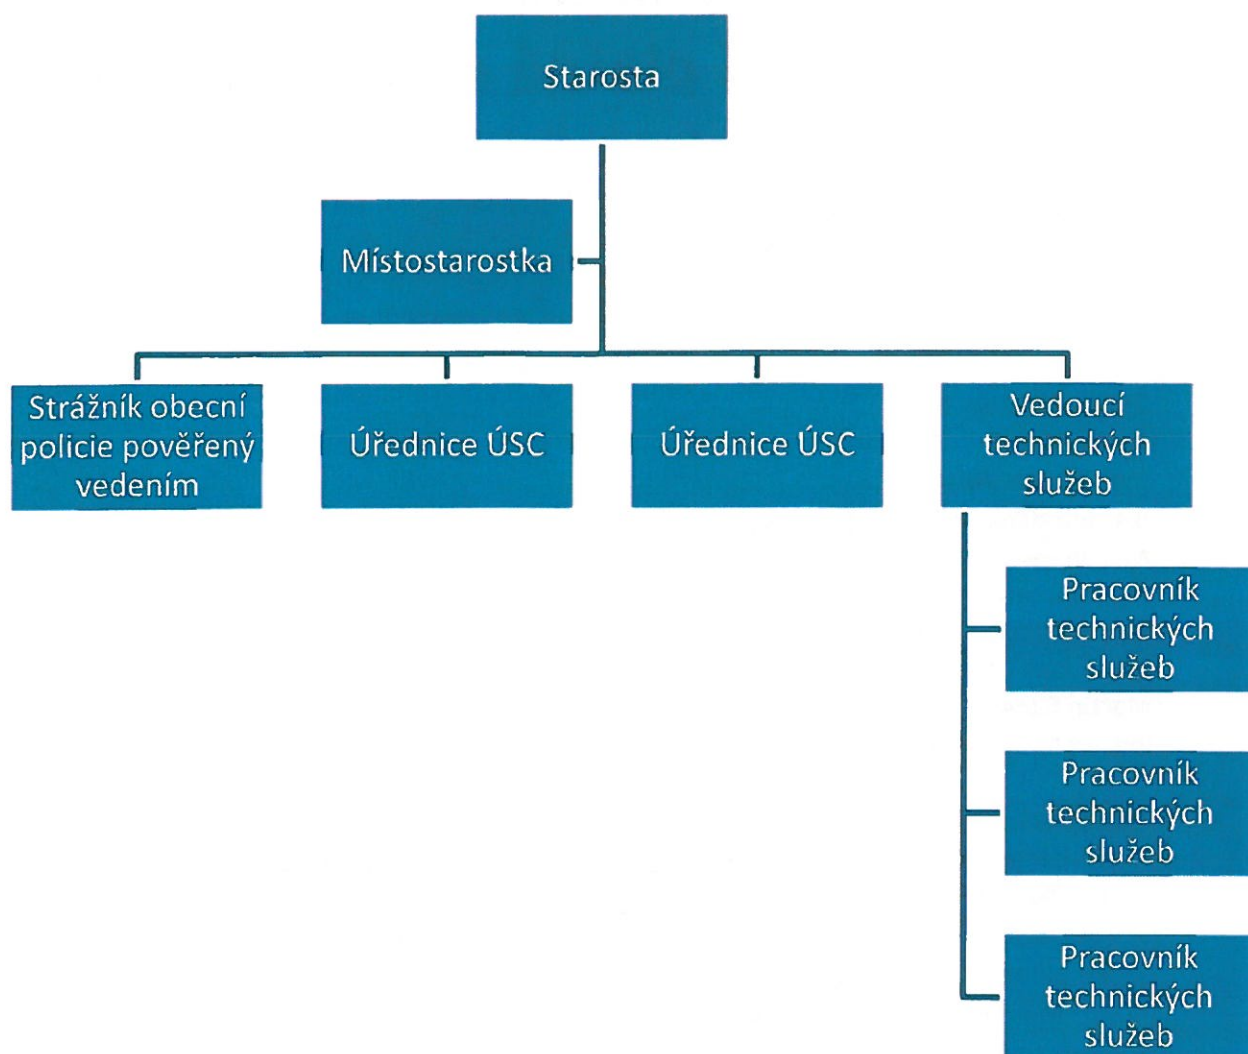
Starosta

Místostarostka

Strážník obecní policie pověřený vedením

Úřednice ÚSC

Úřednice ÚSC

Vedoucí technických služeb

Pracovník technických služeb

Pracovník technických služeb

Pracovník technických služeb